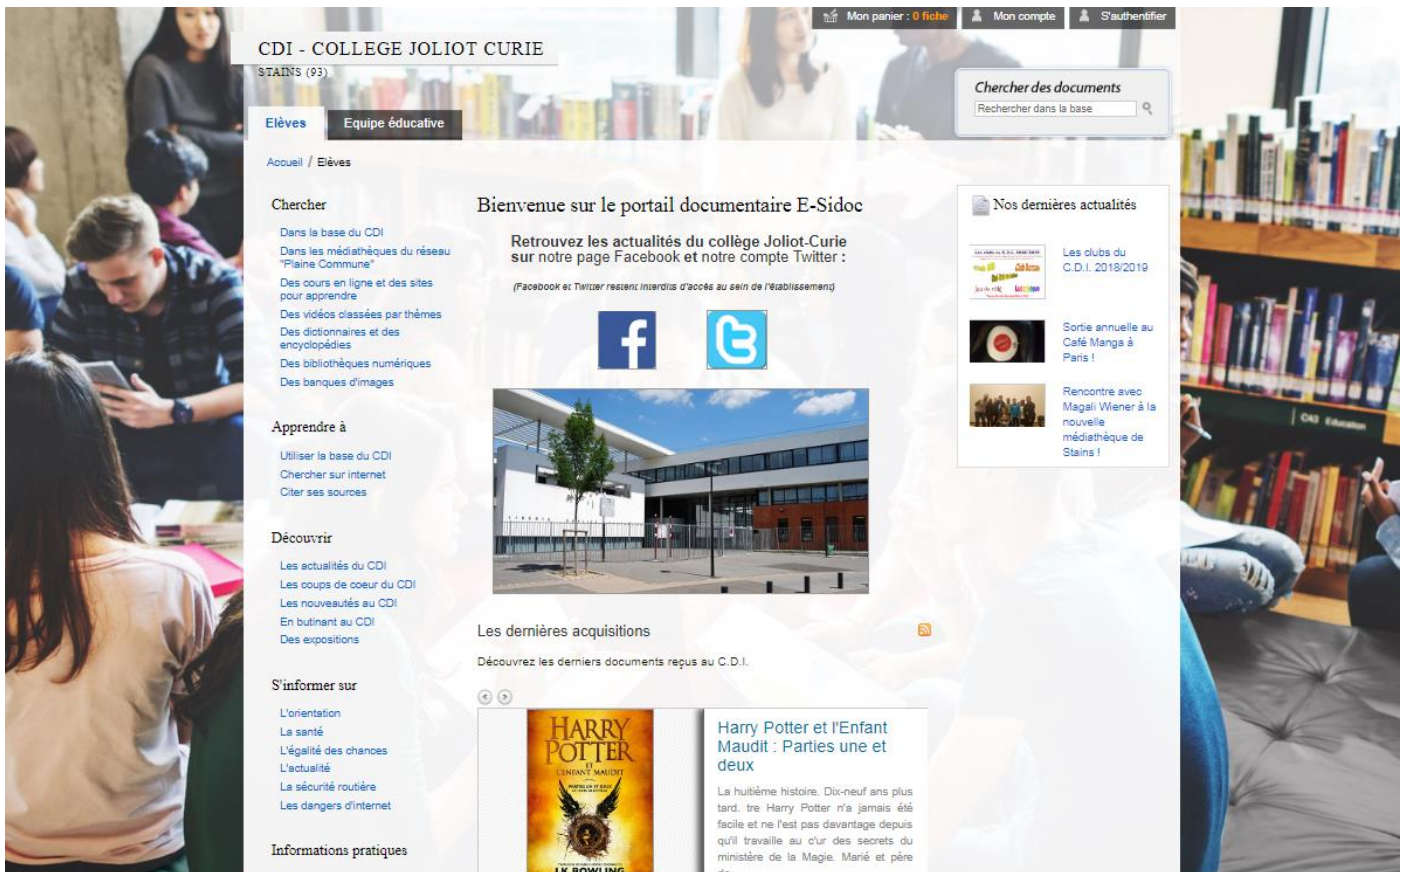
Mon panier : 0 fiche Mon compte S'authentifier

CDI - COLLEGE JOLIOT CURIE
STAINS (93)

Chercher des documents
Rechercher dans la base

Elèves Equipe éducative

Accueil / Elèves

Chercher
Dans la base du CDI
Dans les médiathèques du réseau "Plaine Commune"
Des cours en ligne et des sites pour apprendre
Des vidéos classées par thèmes
Des dictionnaires et des encyclopédies
Des bibliothèques numériques
Des banques d'images

Apprendre à
Utiliser la base du CDI
Chercher sur internet
Citer ses sources

Découvrir
Les actualités du CDI
Les coups de coeur du CDI
Les nouveautés au CDI
En butinant au CDI
Des expositions

S'informer sur
L'orientation
La santé
L'égalité des chances
L'actualité
La sécurité routière
Les dangers d'internet

Informations pratiques

Bienvenue sur le portail documentaire E-Sidoc

Retrouvez les actualités du collège Joliot-Curie sur notre page Facebook et notre compte Twitter :

(Facebook et Twitter restent interdits d'accès au sein de l'établissement)

Les dernières acquisitions

Découvrez les derniers documents reçus au C.D.I.

HARRY POTTER ET L'ENFANT MAUDIT
J.K. ROWLING

Harry Potter et l'Enfant Maudit : Parties une et deux

La huitième histoire. Dix-neuf ans plus tard. tre Harry Potter n'a jamais été facile et ne l'est pas davantage depuis qu'il travaille au c'ur des secrets du ministère de la Magie. Marié et père de

Nos dernières actualités

Les clubs du C.D.I. 2018/2019

Sortie annuelle au Café Manga à Paris !

Rencontre avec Magali Wiener à la nouvelle médiathèque de Stains !